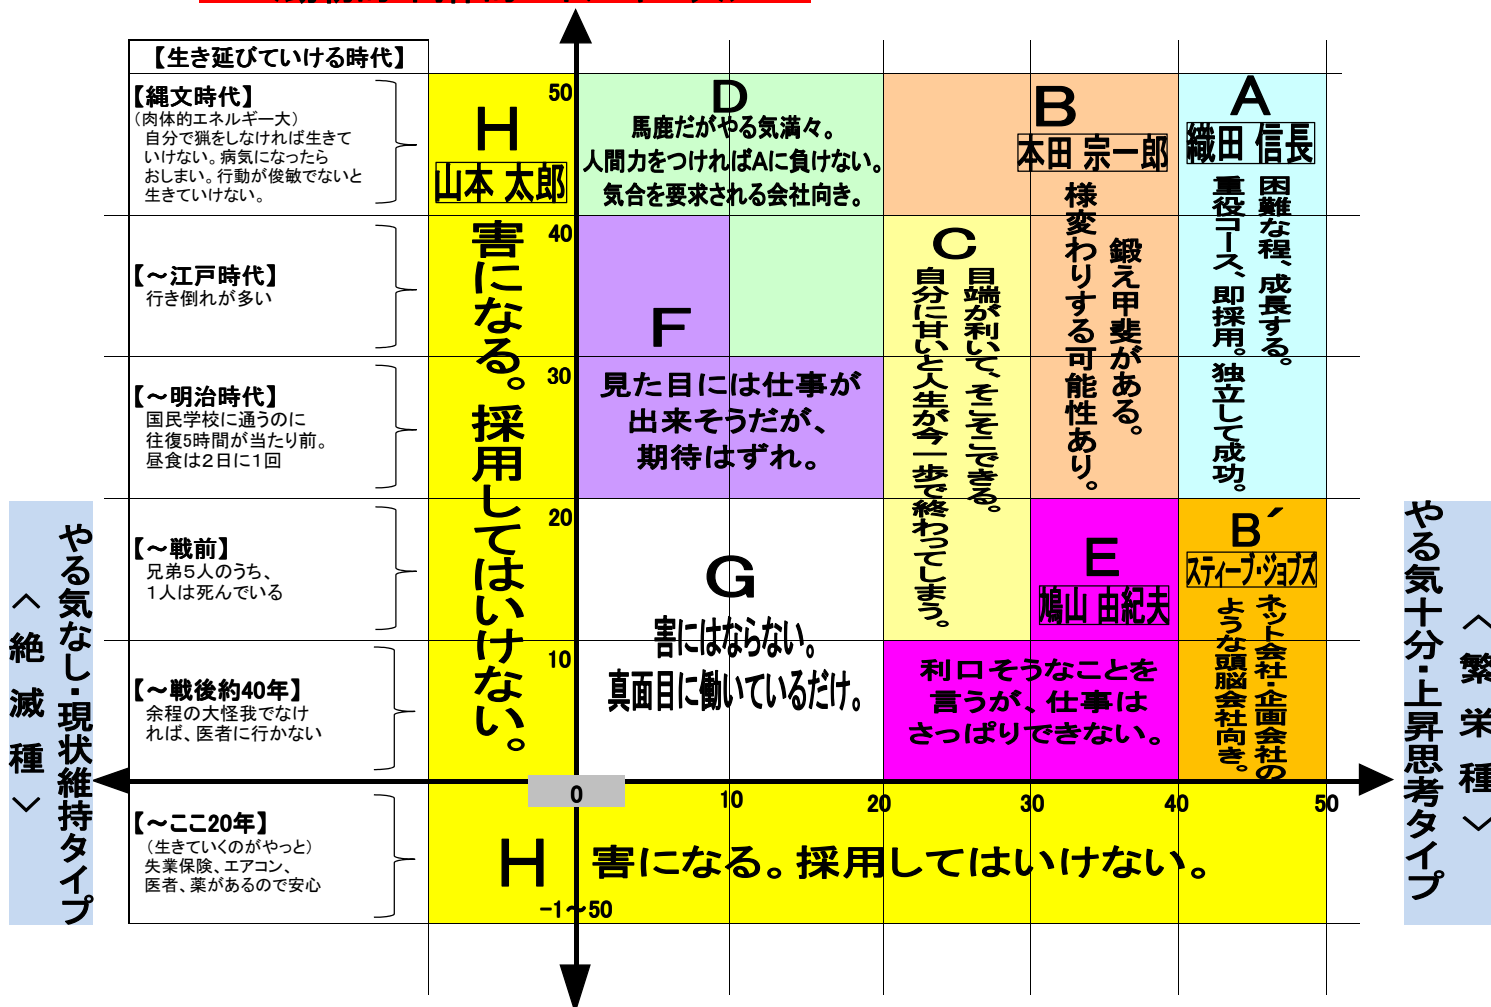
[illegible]

【生き延びていける時代】

【縄文時代】
（肉体的エネルギー大）
自分で猟をしなければ生きていけない。病気になったらおしまい。行動が俊敏でないと生きていけない。

【～江戸時代】
行き倒れが多い

【～明治時代】
国民学校に通うのに往復5時間が当たり前。昼食は2日に1回

【～戦前】
兄弟5人のうち、1人は死んでいる

【～戦後約40年】
余程の大怪我でなければ、医者に行かない

【～ここ20年】
（生きていくのがやっと）
失業保険、エアコン、医者、薬があるので安心

50
40
30
20
10
0

H
山本 太郎
害になる。採用してはいけない。

D
馬鹿だがやる気満々。
人間力をつければAIに負けない。
気合を要求される会社向き。

B
本田 宗一郎
様変わりする可能性あり。
鍛え甲斐がある。

A
織田 信長
困難な程、成長する。
重役コース、即採用。独立して成功。

C
目端が利いて、そこそこできる。
自分に甘いと人生が今一歩で終わってしまう。

F
見た目には仕事が出来そうだが、期待はずれ。

G
害にはならない。
真面目に働いているだけ。

E
鳩山 由紀夫

B´
スティーブ・ジョブズ
ネット会社・企画会社のような頭脳会社向き。

利口そうなことを言うが、仕事はさっぱりできない。

10
20
30
40
50

H
害になる。採用してはいけない。
−1～50

やる気なし・現状維持タイプ
（絶滅種）

やる気十分・上昇思考タイプ
（繁栄種）